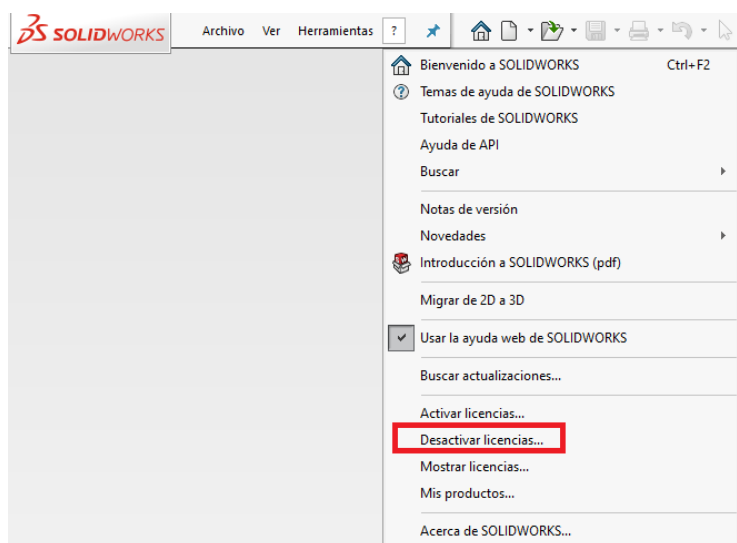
DS SOLIDWORKS

Archivo Ver Herramientas ?

Bienvenido a SOLIDWORKS Ctrl+F2
Temas de ayuda de SOLIDWORKS
Tutoriales de SOLIDWORKS
Ayuda de API
Buscar

Notas de versión
Novedades
Introducción a SOLIDWORKS (pdf)

Migrar de 2D a 3D

Usar la ayuda web de SOLIDWORKS

Buscar actualizaciones...

Activar licencias...
Desactivar licencias...
Mostrar licencias...
Mis productos...

Acerca de SOLIDWORKS...